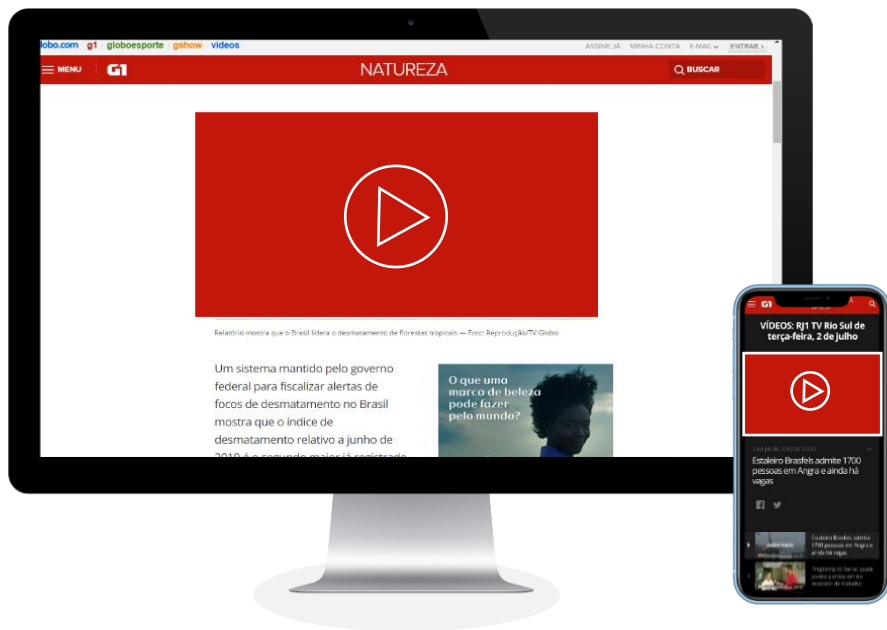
globo.com g1 globoesporte gshow vídeos

ASSINE JÁ MINHA CONTA E-MAIL ENTRAR

MENU G1 NATUREZA BUSCAR

Relatório mostra que o Brasil lidera o desmatamento de florestas tropicais — Foto: Reprodução/TV Globo

Um sistema mantido pelo governo federal para fiscalizar alertas de focos de desmatamento no Brasil mostra que o índice de desmatamento relativo a junho de 2019 é o segundo maior já registrado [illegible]

O que uma marca de beleza pode fazer pelo mundo?

G1

VÍDEOS: RJ1 TV Rio Sul de terça-feira, 2 de julho

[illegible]

Estaleiro Brasfels admite 1700 pessoas em Angra e ainda há vagas

Estaleiro Brasfels admite 1700 pessoas em Angra e ainda há vagas

Programa do Senai ajuda jovens a entrar no mercado de trabalho